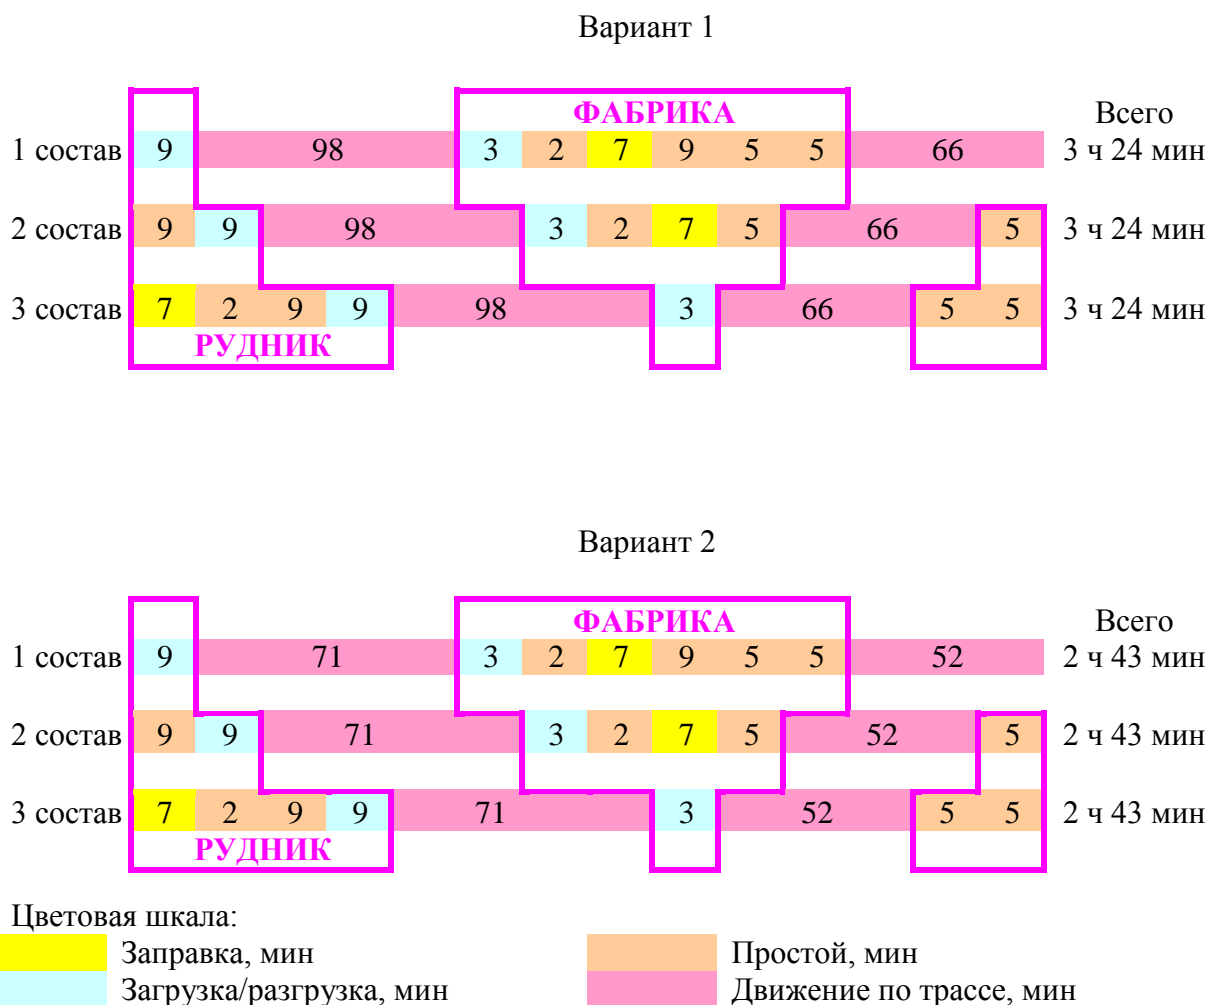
Вариант 1

ФАБРИКА

Всего

| | | | | | | | | | | | |
|---|---|---|---|---|---|---|---|---|---|---|---|
| 1 состав | 9 | 98 | 3 | 2 | 7 | 9 | 5 | 5 | 66 | | 3 ч 24 мин |
| 2 состав | 9 | 9 | 98 | 3 | 2 | 7 | 5 | 66 | 5 | | 3 ч 24 мин |
| 3 состав | 7 | 2 | 9 | 9 | 98 | 3 | 66 | 5 | 5 | | 3 ч 24 мин |

РУДНИК

Вариант 2

ФАБРИКА

Всего

| | | | | | | | | | | | |
|---|---|---|---|---|---|---|---|---|---|---|---|
| 1 состав | 9 | 71 | 3 | 2 | 7 | 9 | 5 | 5 | 52 | | 2 ч 43 мин |
| 2 состав | 9 | 9 | 71 | 3 | 2 | 7 | 5 | 52 | 5 | | 2 ч 43 мин |
| 3 состав | 7 | 2 | 9 | 9 | 71 | 3 | 52 | 5 | 5 | | 2 ч 43 мин |

РУДНИК

Цветовая шкала:
Заправка, мин
Загрузка/разгрузка, мин
Простой, мин
Движение по трассе, мин